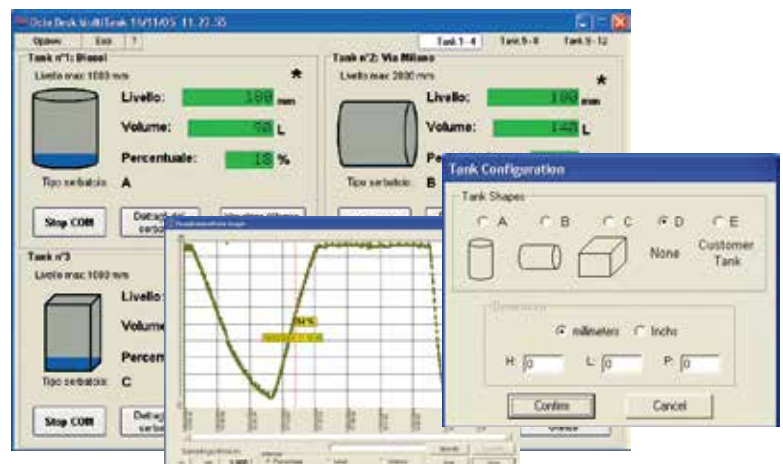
Octo Desk MultiTank 11/11/05 11.27.35

Opzioni Esci ?

Tank 1 - 4 Tank 5 - 8 Tank 9 - 12

Tank n°1: Diesel

Livello max 1000 mm

*

Livello: 188 mm

Volume: 98 L

Percentuale: 18 %

Tipo serbatoio: A

Stop COM

Dettagli del serbatoio

Tank n°2: Via Milano

Livello max 2000 mm

*

Livello: 188 mm

Volume: 142 L

Tipo serbatoio: B

Tank n°3

Livello max 1000 mm

Livello:

Volume

Percent

Tipo serbatoio: C

Stop COM

Dettagli serbatoio

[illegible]

74 %

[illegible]

Tank Configuration

Tank Shapes

A B C D E

None

Customer Tank

Dimensions

millimeters Inchs

H: 0 L: 0 P: 0

Confirm Cancel